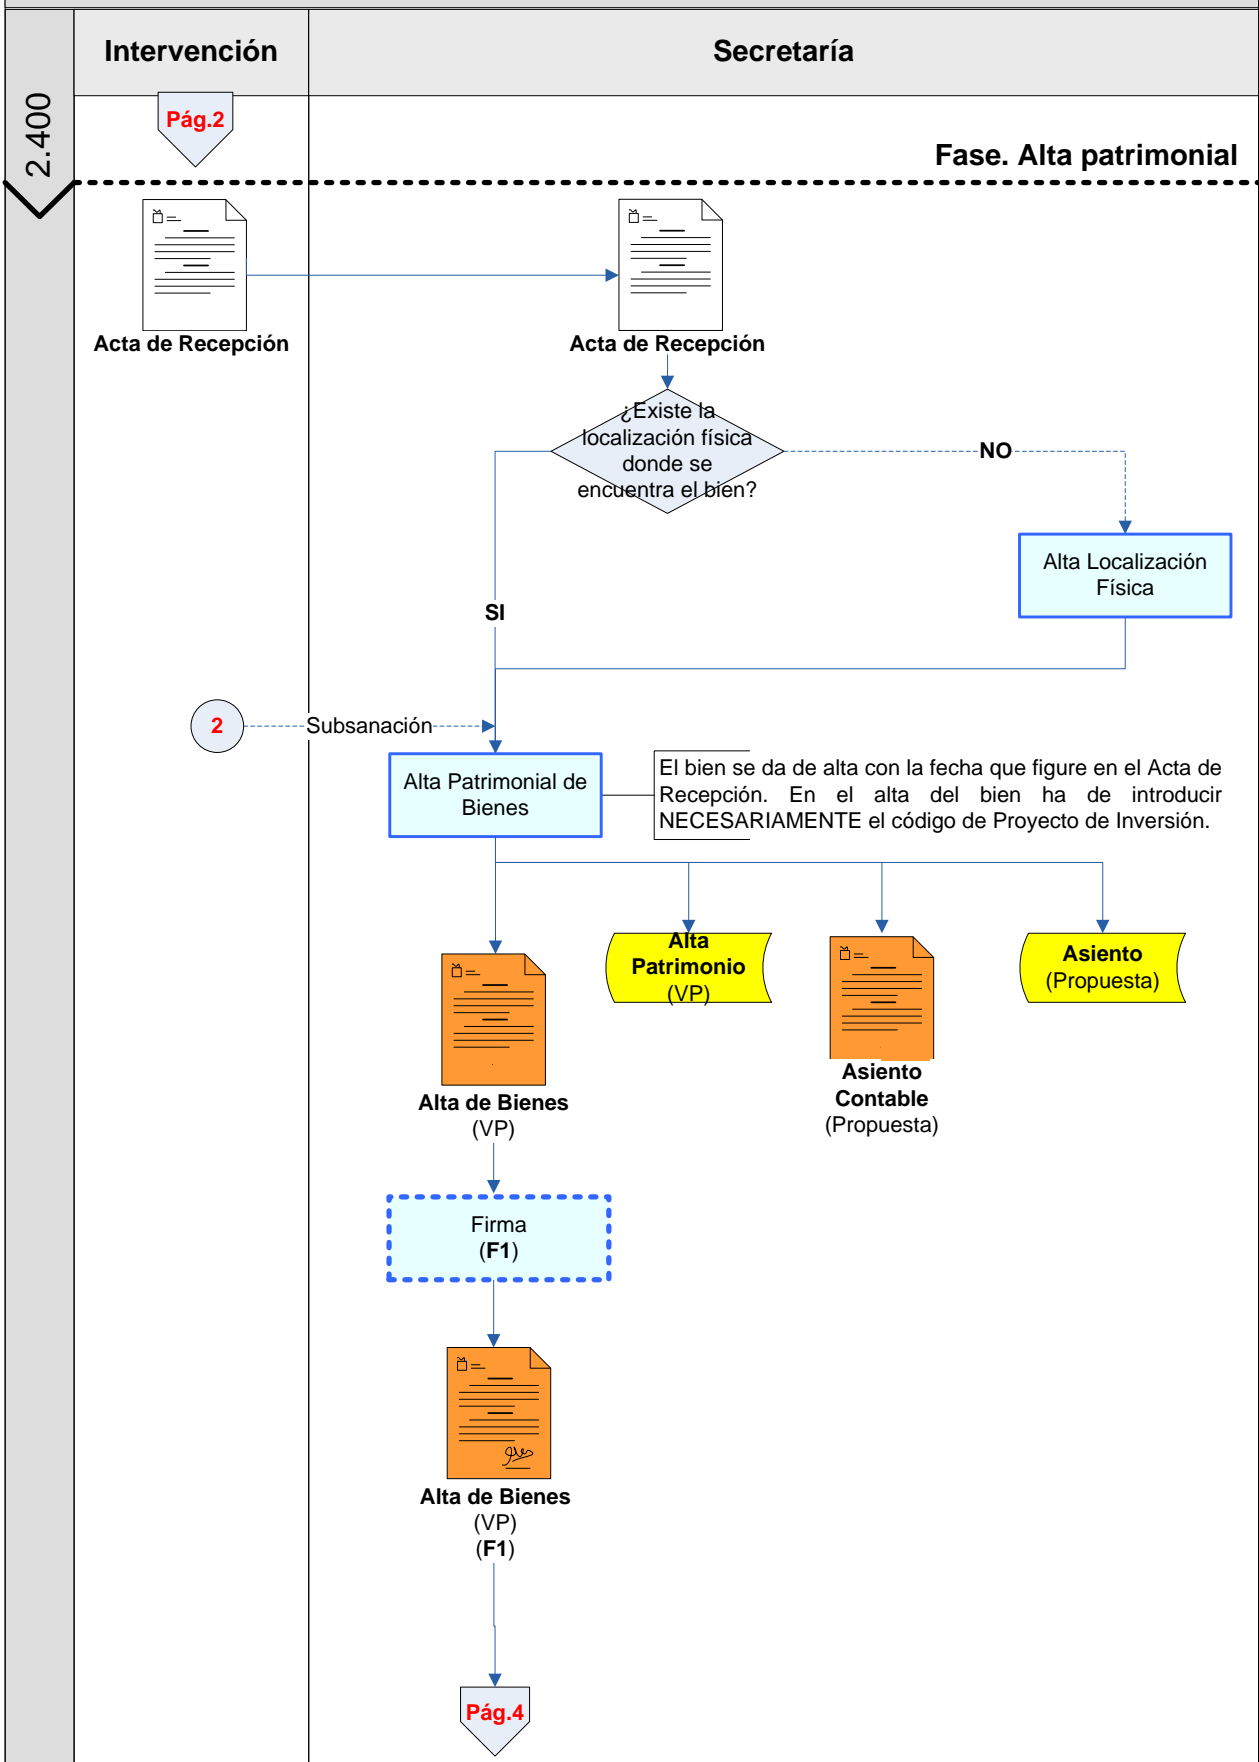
2.400

Intervención

Secretaría

Pág.2

Fase. Alta patrimonial

Acta de Recepción

Acta de Recepción

¿Existe la localización física donde se encuentra el bien?

NO

Alta Localización Física

SI

2

Subsanación

Alta Patrimonial de Bienes

El bien se da de alta con la fecha que figure en el Acta de Recepción. En el alta del bien ha de introducir NECESARIAMENTE el código de Proyecto de Inversión.

Alta de Bienes
(VP)

Alta Patrimonio
(VP)

Asiento Contable
(Propuesta)

Asiento
(Propuesta)

Firma
(F1)

Alta de Bienes
(VP)
(F1)

Pág.4